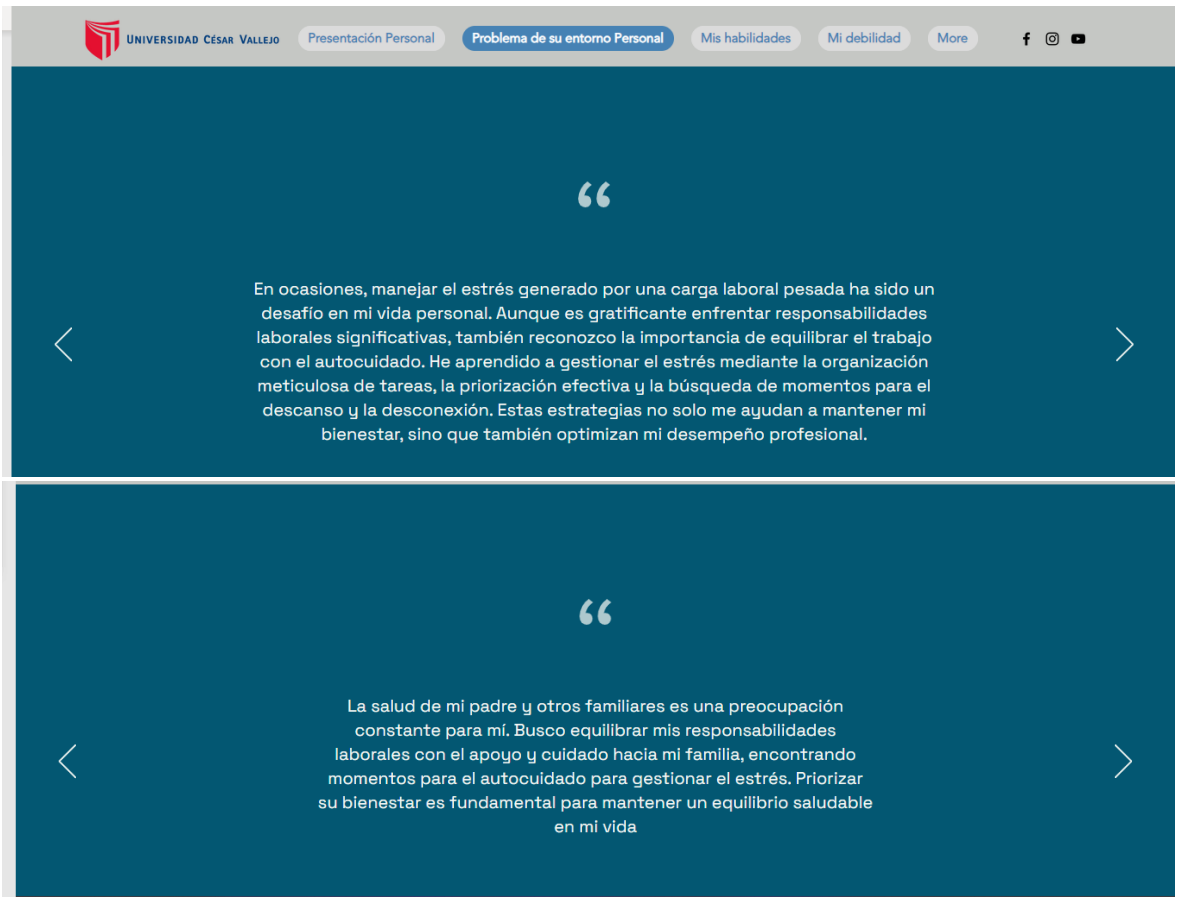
UNIVERSIDAD CÉSAR VALLEJO

Presentación Personal | Problema de su entorno Personal | Mis habilidades | Mi debilidad | More

“

En ocasiones, manejar el estrés generado por una carga laboral pesada ha sido un desafío en mi vida personal. Aunque es gratificante enfrentar responsabilidades laborales significativas, también reconozco la importancia de equilibrar el trabajo con el autocuidado. He aprendido a gestionar el estrés mediante la organización meticulosa de tareas, la priorización efectiva y la búsqueda de momentos para el descanso y la desconexión. Estas estrategias no solo me ayudan a mantener mi bienestar, sino que también optimizan mi desempeño profesional.

“

La salud de mi padre y otros familiares es una preocupación constante para mí. Busco equilibrar mis responsabilidades laborales con el apoyo y cuidado hacia mi familia, encontrando momentos para el autocuidado para gestionar el estrés. Priorizar su bienestar es fundamental para mantener un equilibrio saludable en mi vida